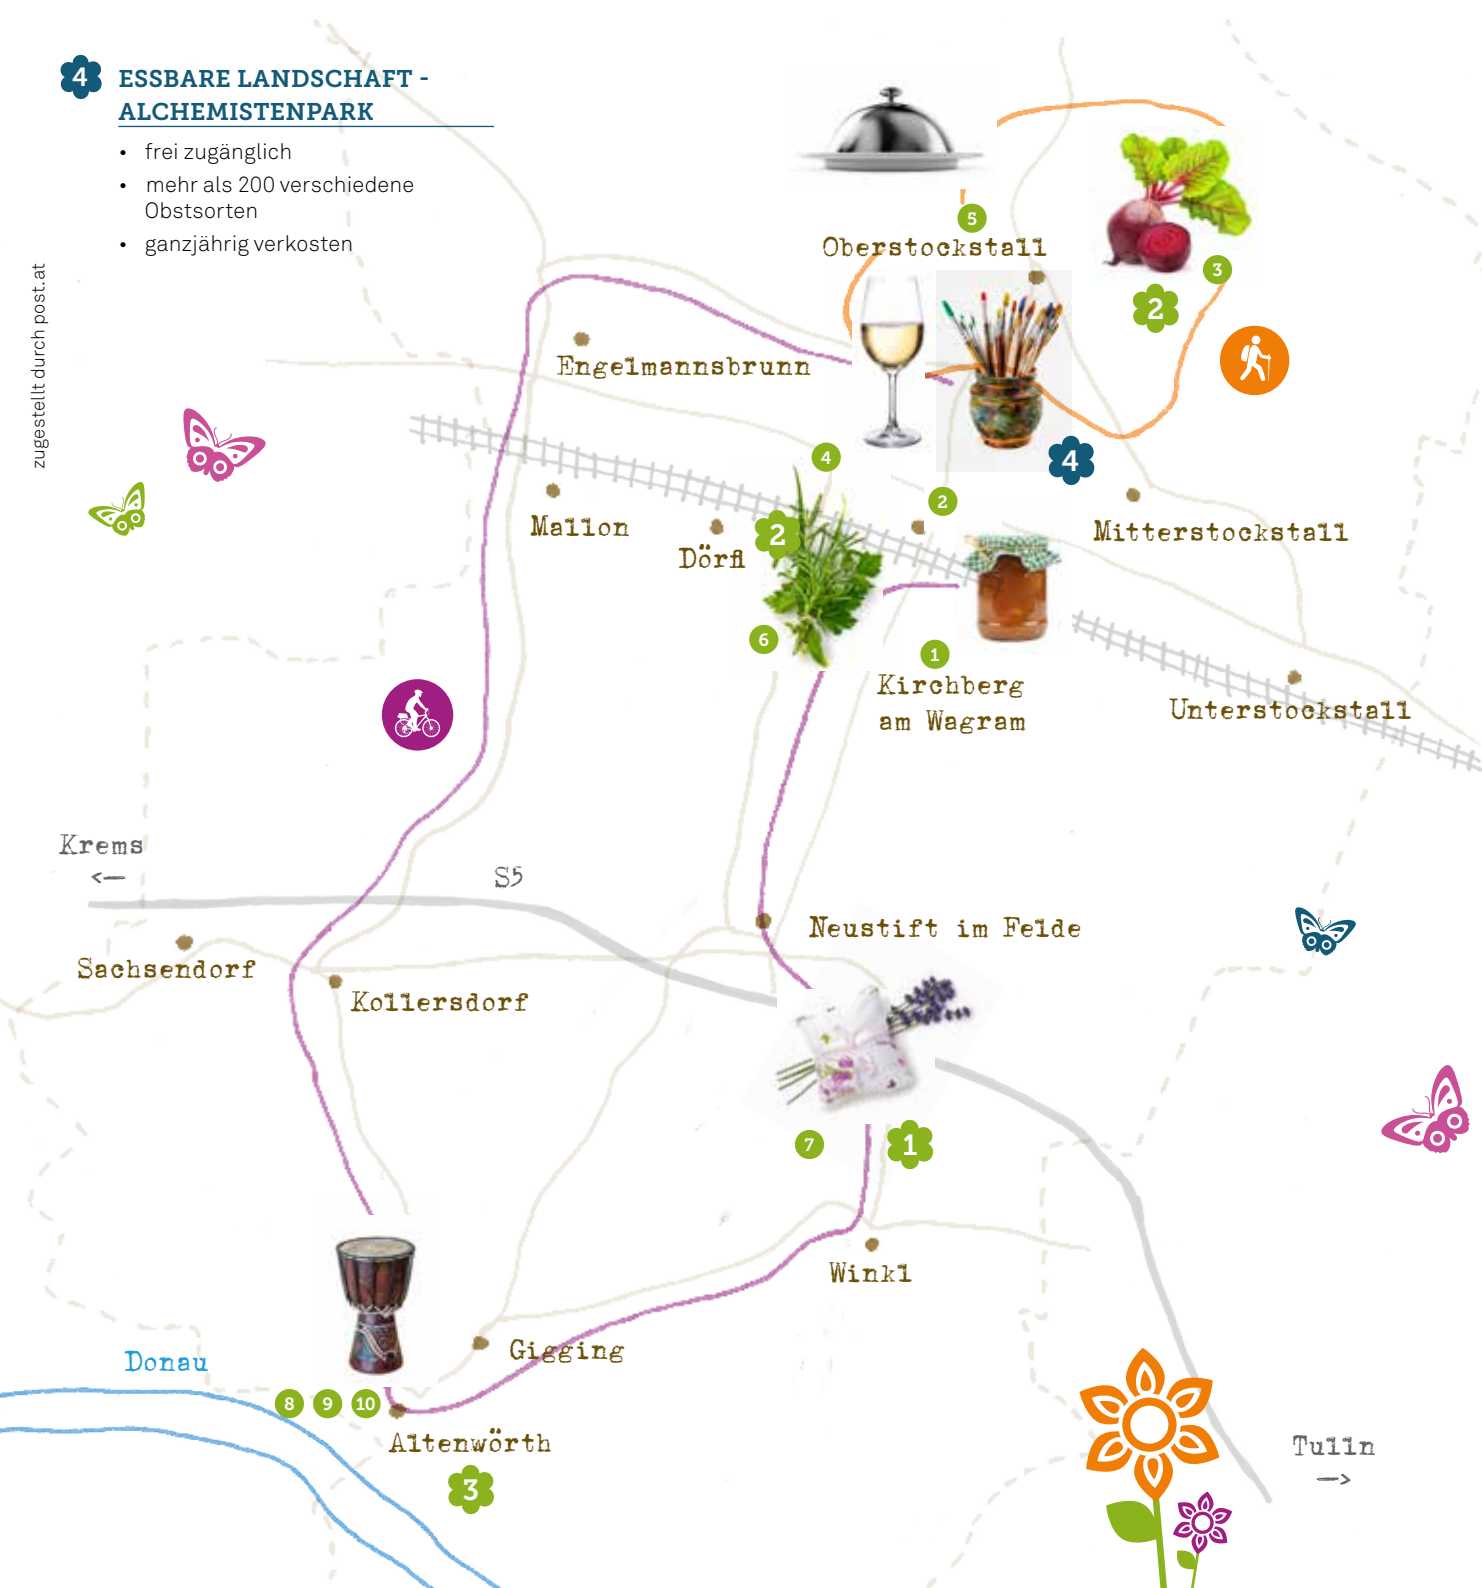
4 ESSBARE LANDSCHAFT - ALCHEMISTENPARK

- frei zugänglich
- mehr als 200 verschiedene Obstsorten
- ganzjährig verkosten

zugestellt durch post.at

5
Oberstockstall
3
2
Engelmannsbrunn
4
4
2
Mallon
Dörfl
2
Mitterstockstall
6
1
Kirchberg am Wagram
Unterstockstall
Krems
<—
S5
Neustift im Felde
Sachsendorf
Kollersdorf
7
1
Winkl
Donau
Gigging
8 9 10
Altenwörth
3
Tulln
—>